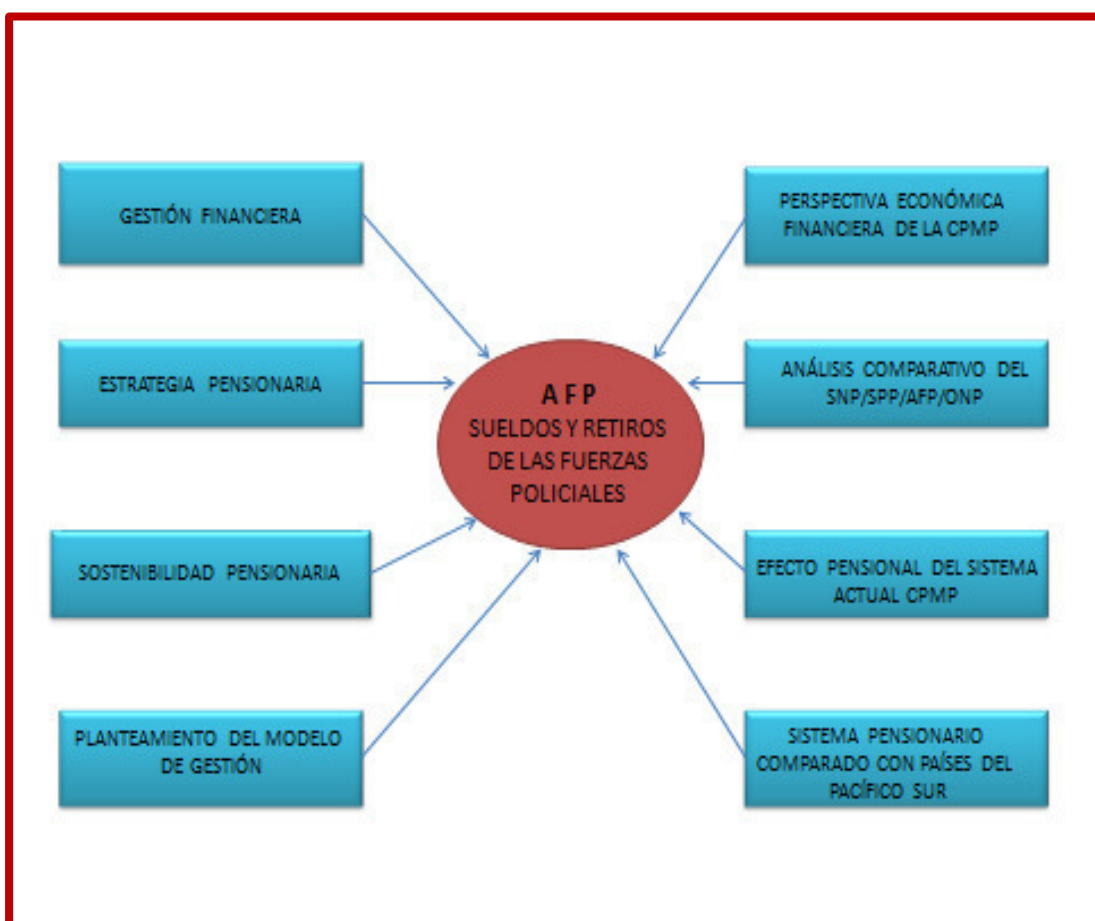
GESTIÓN FINANCIERA

ESTRATEGIA PENSIONARIA

SOSTENIBILIDAD PENSIONARIA

PLANTEAMIENTO DEL MODELO DE GESTIÓN

A F P
SUELDOS Y RETIROS DE LAS FUERZAS POLICIALES

PERSPECTIVA ECONÓMICA FINANCIERA DE LA CPMP

ANÁLISIS COMPARATIVO DEL SNP/SPP/AFP/ONP

EFECTO PENSIONAL DEL SISTEMA ACTUAL CPMP

SISTEMA PENSIONARIO COMPARADO CON PAÍSES DEL PACÍFICO SUR